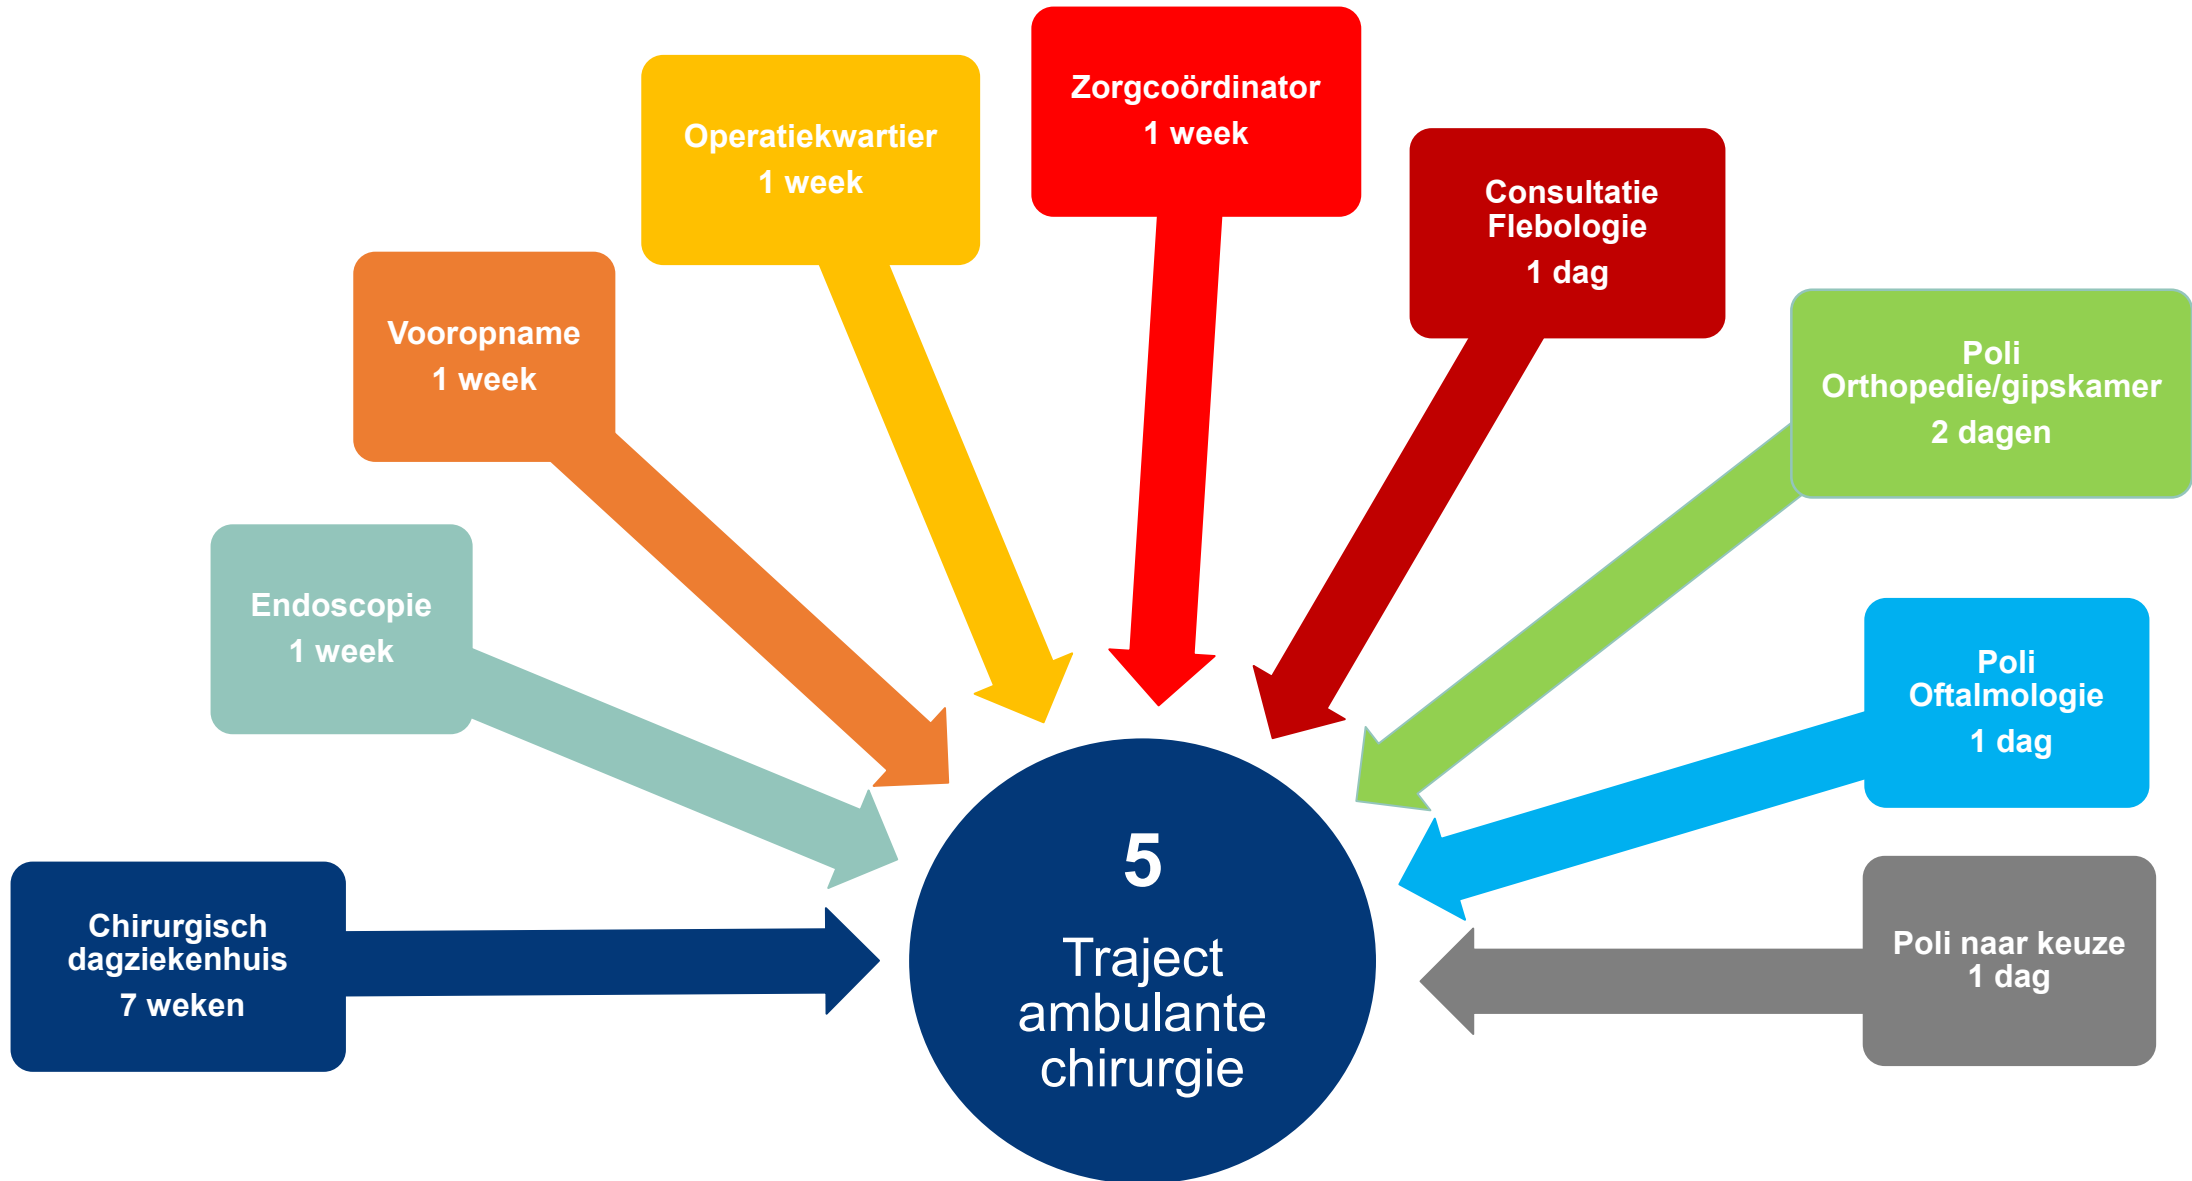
Chirurgisch dagziekenhuis
7 weken

Endoscopie
1 week

Vooropname
1 week

Operatiekwartier
1 week

Zorgcoördinator
1 week

Consultatie Flebologie
1 dag

Poli Orthopedie/gipskamer
2 dagen

Poli Oftalmologie
1 dag

Poli naar keuze
1 dag

5
Traject ambulante chirurgie